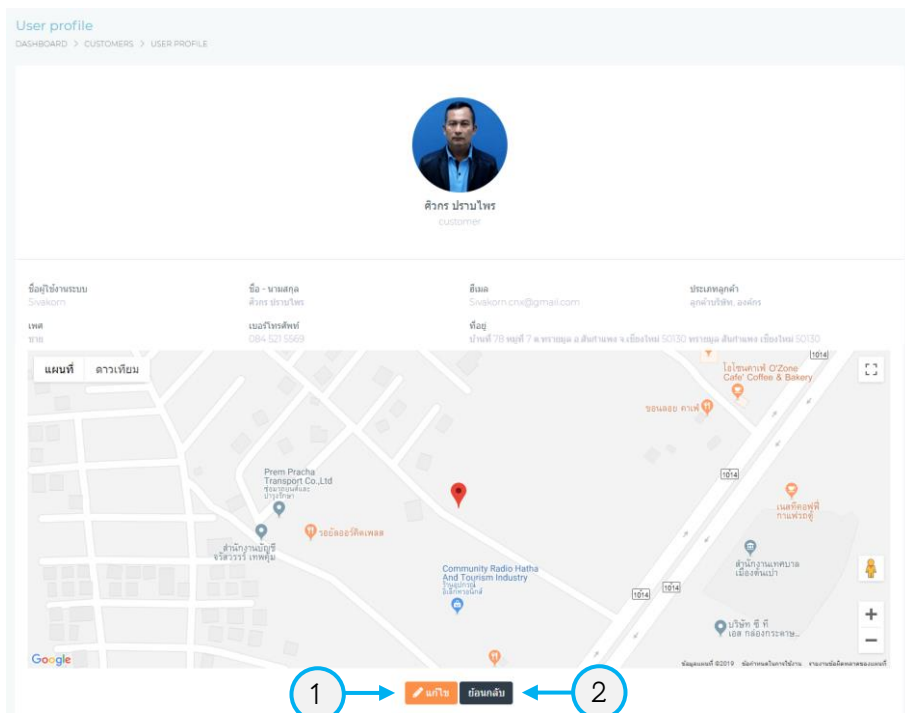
User profile

DASHBOARD > CUSTOMERS > USER PROFILE

ศิวกร ปราบไพร
customer

ชื่อผู้ใช้งานระบบ
Sivakorn

ชื่อ - นามสกุล
ศิวกร ปราบไพร

อีเมล
Sivakorn.cnx@gmail.com

ประเภทลูกค้า
ลูกค้าบริษัท, องค์กร

เพศ
ชาย

เบอร์โทรศัพท์
084 521 5569

ที่อยู่
บ้านที่ 78 หมู่ที่ 7 ต.หารแก้ว อ.สันกำแพง จ.เชียงใหม่ 50130 หารแก้ว สันกำแพง เชียงใหม่ 50130

แผนที่ ดาวเทียม

1014
โอโซนคาเฟ่ O'Zone Cafe' Coffee & Bakery
ขอนดอย คาเฟ่
1014
เนสท์คอฟฟี่ กาแฟสด
Prem Pracha Transport Co.,Ltd
รอยัลออร์คิดเพลส
สำนักงานบัญชี จริสวรรณ์ เทพคุ้ม
Community Radio Hatha And Tourism Industry
สำนักงานเทศบาลเมืองต้นเปา
1014
1014
บริษัท ซี ที เอส กล่องกระดาษ..
Google
ข้อมูลแผนที่ ©2019 ข้อกำหนดในการใช้งาน รายงานข้อผิดพลาดของแผนที่

1
แก้ไข
ย้อนกลับ
2